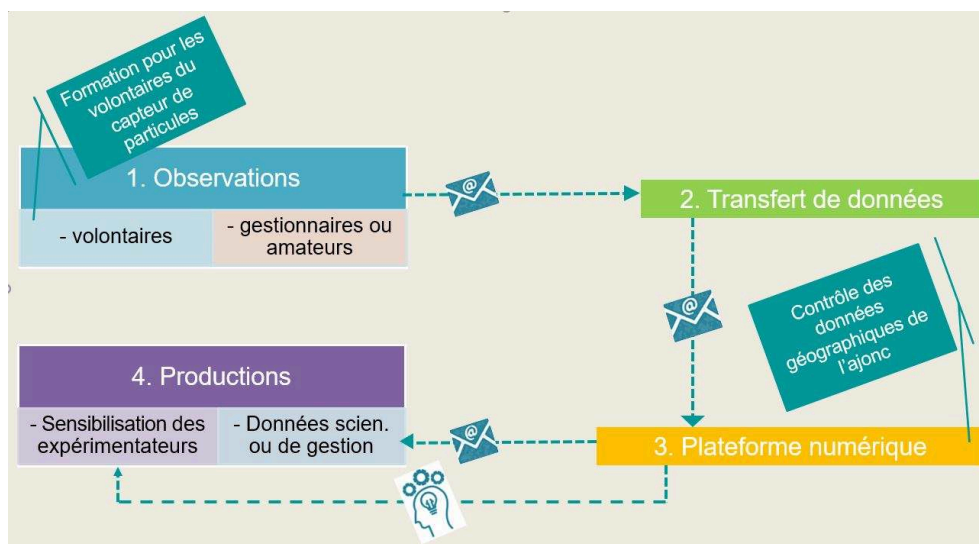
Formation pour les volontaires du capteur de particules

1. Observations

- volontaires

- gestionnaires ou amateurs

2. Transfert de données

Contrôle des données géographiques de l'ajonc

3. Plateforme numérique

4. Productions

- Sensibilisation des expérimentateurs

- Données scien. ou de gestion